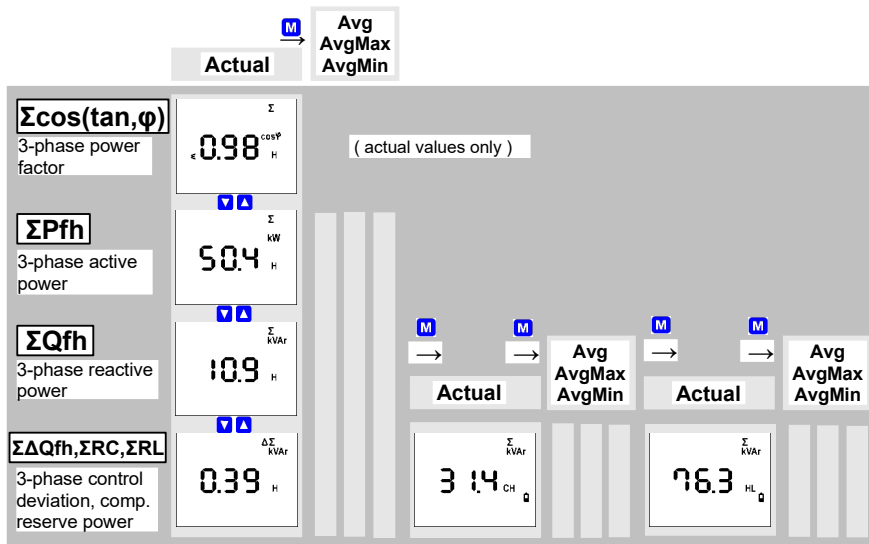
M →

Actual

Avg
AvgMax
AvgMin

Σcos(tan,φ)
3-phase power factor

Σ
c 0.98 cosφ
H

( actual values only )

ΣPfh
3-phase active power

Σ
kW
50.4 H

ΣQfh
3-phase reactive power

Σ
kVAr
10.9 H

ΣΔQfh,ΣRC,ΣRL
3-phase control deviation, comp. reserve power

ΔΣ
kVAr
0.39 H

M →

M →

Actual

Avg
AvgMax
AvgMin

Σ
kVAr
31.4 CH

M →

M →

Actual

Avg
AvgMax
AvgMin

Σ
kVAr
76.3 HL